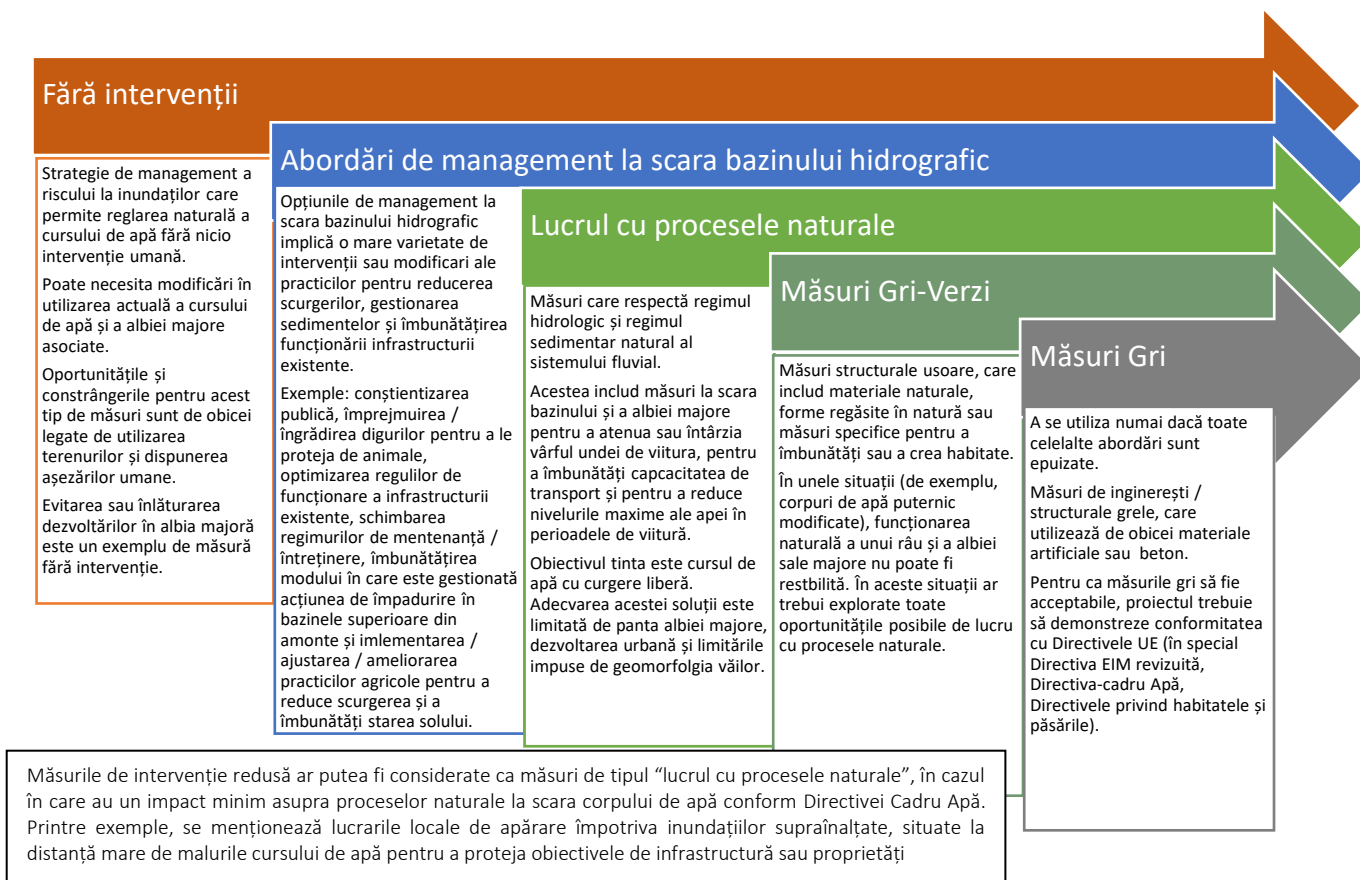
Fără intervenții

Strategie de management a riscului la inundațiilor care permite reglarea naturală a cursului de apă fără nicio intervenție umană.

Poate necesita modificări în utilizarea actuală a cursului de apă și a albiei majore asociate.

Oportunitățile și constrângerile pentru acest tip de măsuri sunt de obicei legate de utilizarea terenurilor și dispunerea așezărilor umane.

Evitarea sau înlăturarea dezvoltărilor în albia majoră este un exemplu de măsură fără intervenție.

Abordări de management la scara bazinului hidrografic

Opțiunile de management la scara bazinului hidrografic implică o mare varietate de intervenții sau modificari ale practicilor pentru reducerea scurgerilor, gestionarea sedimentelor și îmbunătățirea funcționării infrastructurii existente.

Exemple: conștientizarea publică, împrejmuirea / îngrădirea digurilor pentru a le proteja de animale, optimizarea regulilor de funcționare a infrastructurii existente, schimbarea regimurilor de mentenanță / întreținere, îmbunătățirea modului în care este gestionată acțiunea de împadurire în bazinele superioare din amonte și imlementarea / ajustarea / ameliorarea practicilor agricole pentru a reduce scurgerea și a îmbunătăți starea solului.

Lucrul cu procesele naturale

Măsuri care respectă regimul hidrologic și regimul sedimentar natural al sistemului fluvial.

Acestea includ măsuri la scara bazinului și a albiei majore pentru a atenua sau întârzia vârful undei de viitura, pentru a îmbunătăți capcitacitea de transport și pentru a reduce nivelurile maxime ale apei în perioadele de viitură.

Obiectivul tinta este cursul de apă cu curgere liberă. Adecvarea acestei soluții este limitată de panta albiei majore, dezvoltarea urbană și limitările impuse de geomorfolgia văilor.

Măsuri Gri-Verzi

Măsuri structurale usoare, care includ materiale naturale, forme regăsite în natură sau măsuri specifice pentru a îmbunătăți sau a crea habitate.

În unele situații (de exemplu, corpuri de apă puternic modificate), funcționarea naturală a unui râu și a albiei sale majore nu poate fi restbilită. În aceste situații ar trebui explorate toate oportunitățile posibile de lucru cu procesele naturale.

Măsuri Gri

A se utiliza numai dacă toate celelalte abordări sunt epuizate.

Măsuri de inginerești / structurale grele, care utilizează de obicei materiale artificiale sau beton.

Pentru ca măsurile gri să fie acceptabile, proiectul trebuie să demonstreze conformitatea cu Directivele UE (în special Directiva EIM revizuită, Directiva-cadru Apă, Directivele privind habitatele și păsările).

Măsurile de intervenție redusă ar putea fi considerate ca măsuri de tipul “lucrul cu procesele naturale”, în cazul în care au un impact minim asupra proceselor naturale la scara corpului de apă conform Directivei Cadru Apă. Printre exemple, se menționează lucrarile locale de apărare împotriva inundațiilor supraînalțate, situate la distanță mare de malurile cursului de apă pentru a proteja obiectivele de infrastructură sau proprietăți